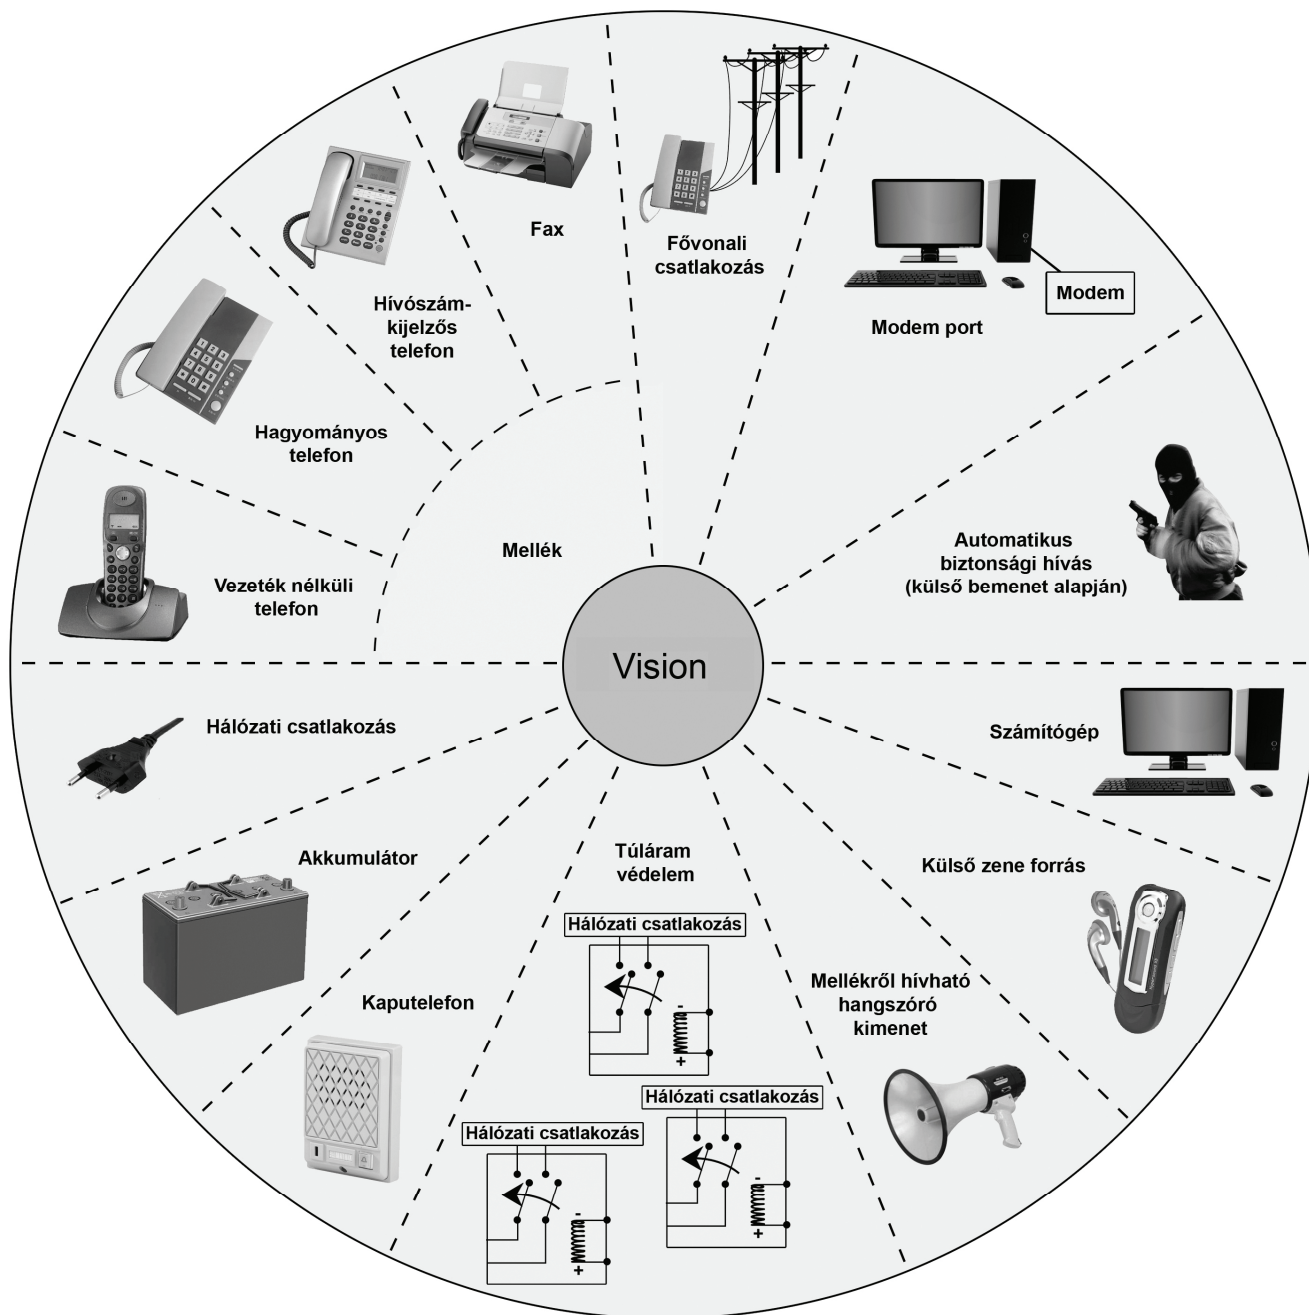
Fax

Fővonali csatlakozás

Modem

Modem port

Hívószám-kijelzős telefon

Hagyományos telefon

Mellék

Vezeték nélküli telefon

Automatikus biztonsági hívás (külső bemenet alapján)

Vision

Hálózati csatlakozás

Számítógép

Akkumulátor

Túláram védelem

Külső zene forrás

Hálózati csatlakozás

-

+

Kaputelefon

Mellékről hívható hangszóró kimenet

Hálózati csatlakozás

-

+

Hálózati csatlakozás

-

+